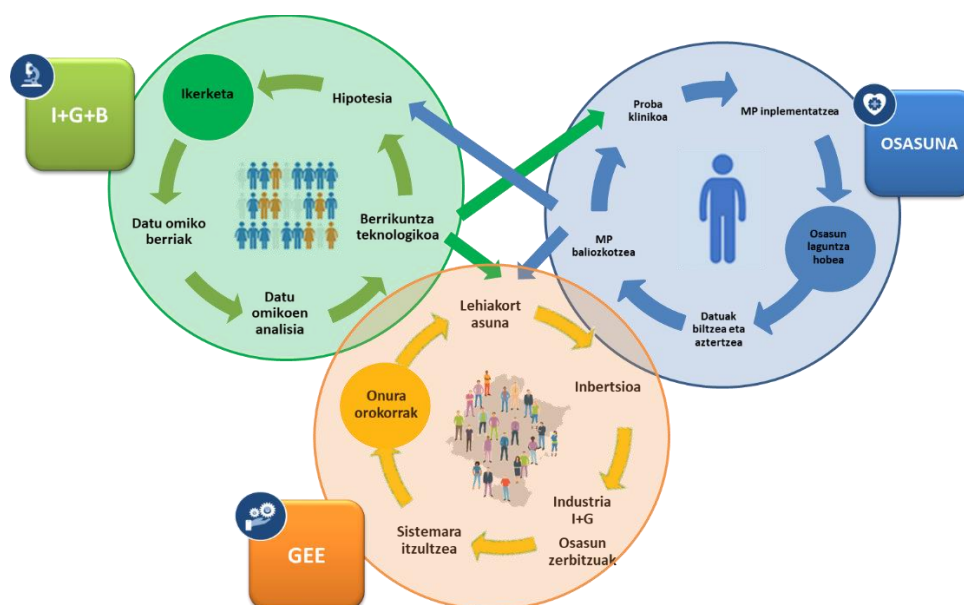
I+G+B

Ikerketa

Hipotesia

Datu omiko berriak

Berrikuntza teknologikoa

Datu omikoen analisia

Proba klinikoa

MP inplementatzea

OSASUNA

MP baliozkotzea

Osasun laguntza hobea

Datuak biltzea eta aztertzea

Lehiakort asuna

Inbertsioa

Onura orokorrak

Industria I+G

Osasun zerbitzuak

Sistemara itzultzea

GEE